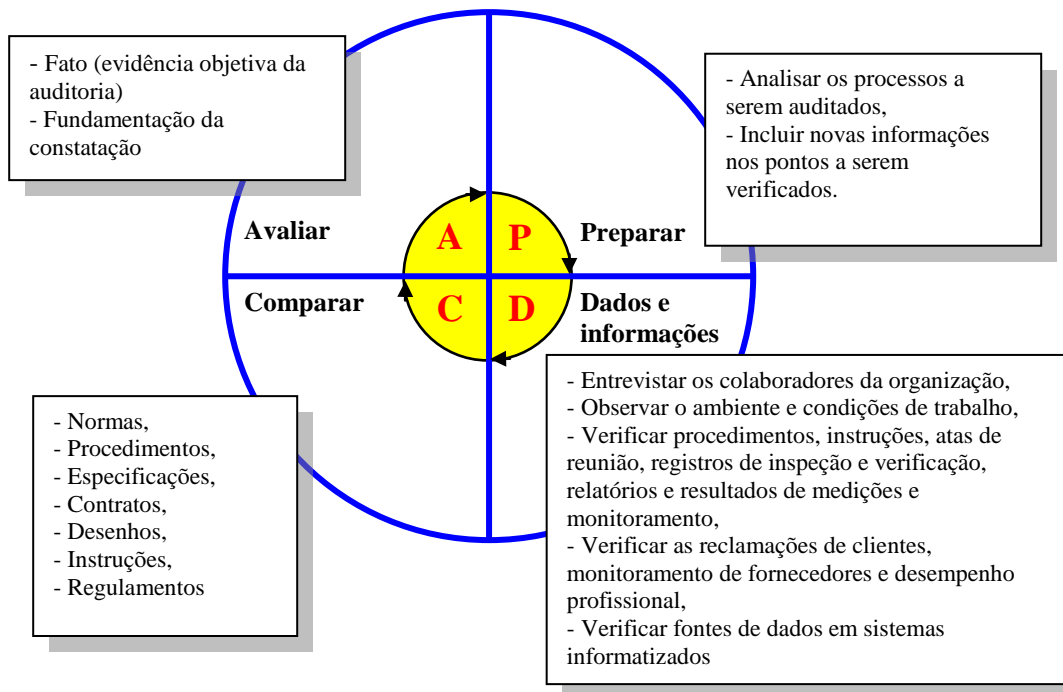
- Fato (evidência objetiva da auditoria)
- Fundamentação da constatação

- Analisar os processos a serem auditados,
- Incluir novas informações nos pontos a serem verificados.

Avaliar

A

P

Preparar

Comparar

C

D

Dados e informações

- Normas,
- Procedimentos,
- Especificações,
- Contratos,
- Desenhos,
- Instruções,
- Regulamentos

- Entrevistar os colaboradores da organização,
- Observar o ambiente e condições de trabalho,
- Verificar procedimentos, instruções, atas de reunião, registros de inspeção e verificação, relatórios e resultados de medições e monitoramento,
- Verificar as reclamações de clientes, monitoramento de fornecedores e desempenho profissional,
- Verificar fontes de dados em sistemas informatizados